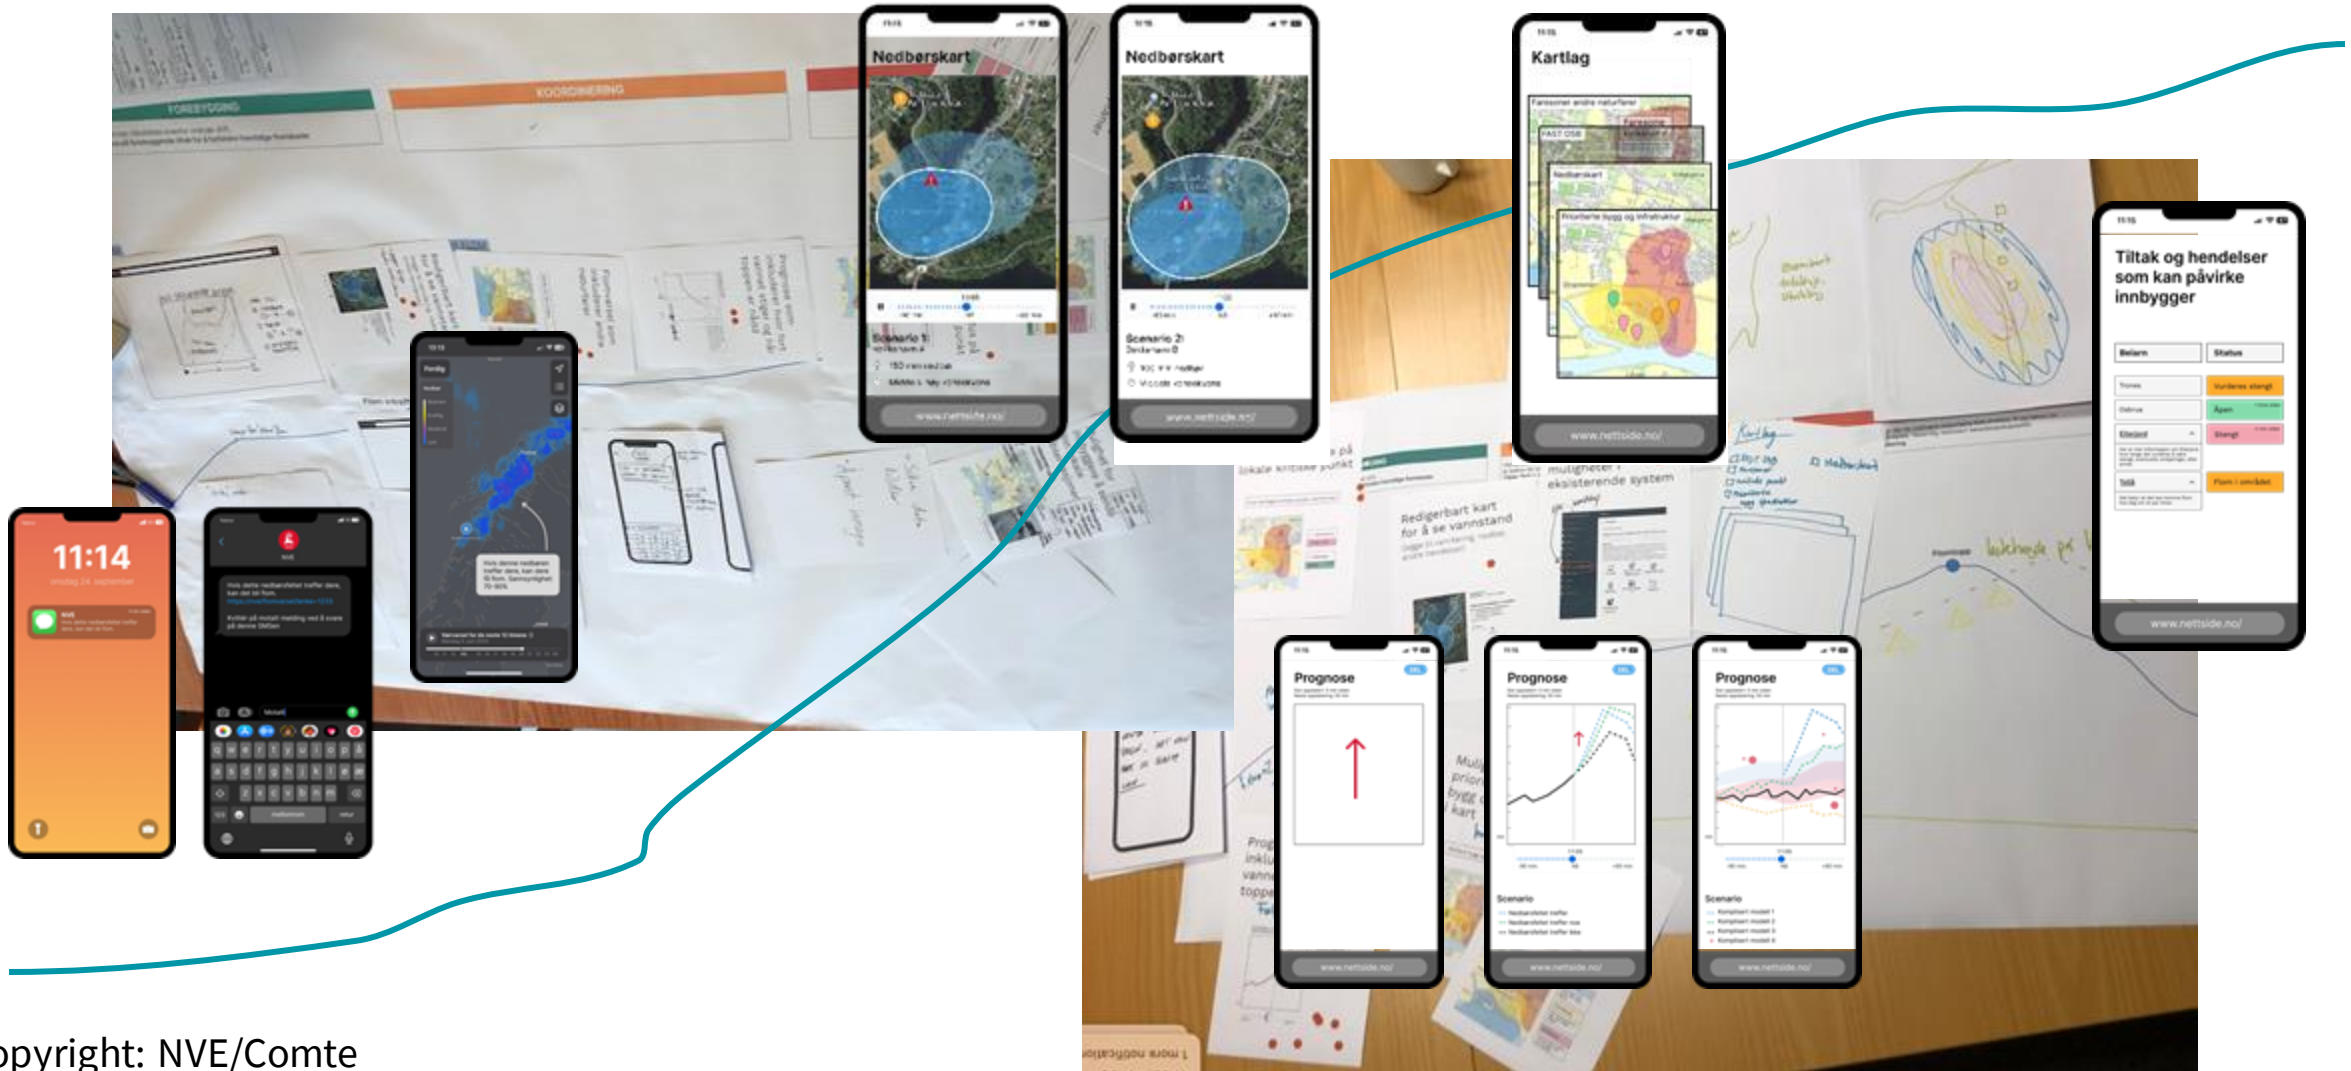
FOREBYGGING

KOORDINERING

Nedbørskart

Scenario 1:

www.nettside.no/

Nedbørskart

Scenario 2:

www.nettside.no/

Kartlag

Nedbørskart

Prioriterte bygg og infrastruktur

www.nettside.no/

Tiltak og hendelser som kan påvirke innbygger

Status

Vurderes stengt

Åpen

Stengt

www.nettside.no/

11:14

Prognose

www.nettside.no/

Prognose

Scenario

www.nettside.no/

Prognose

Scenario

www.nettside.no/

Redigerbart kart for å se vannstand

muligheter i eksisterende system

Kartlag

Nedbørskart

opyright: NVE/Comte